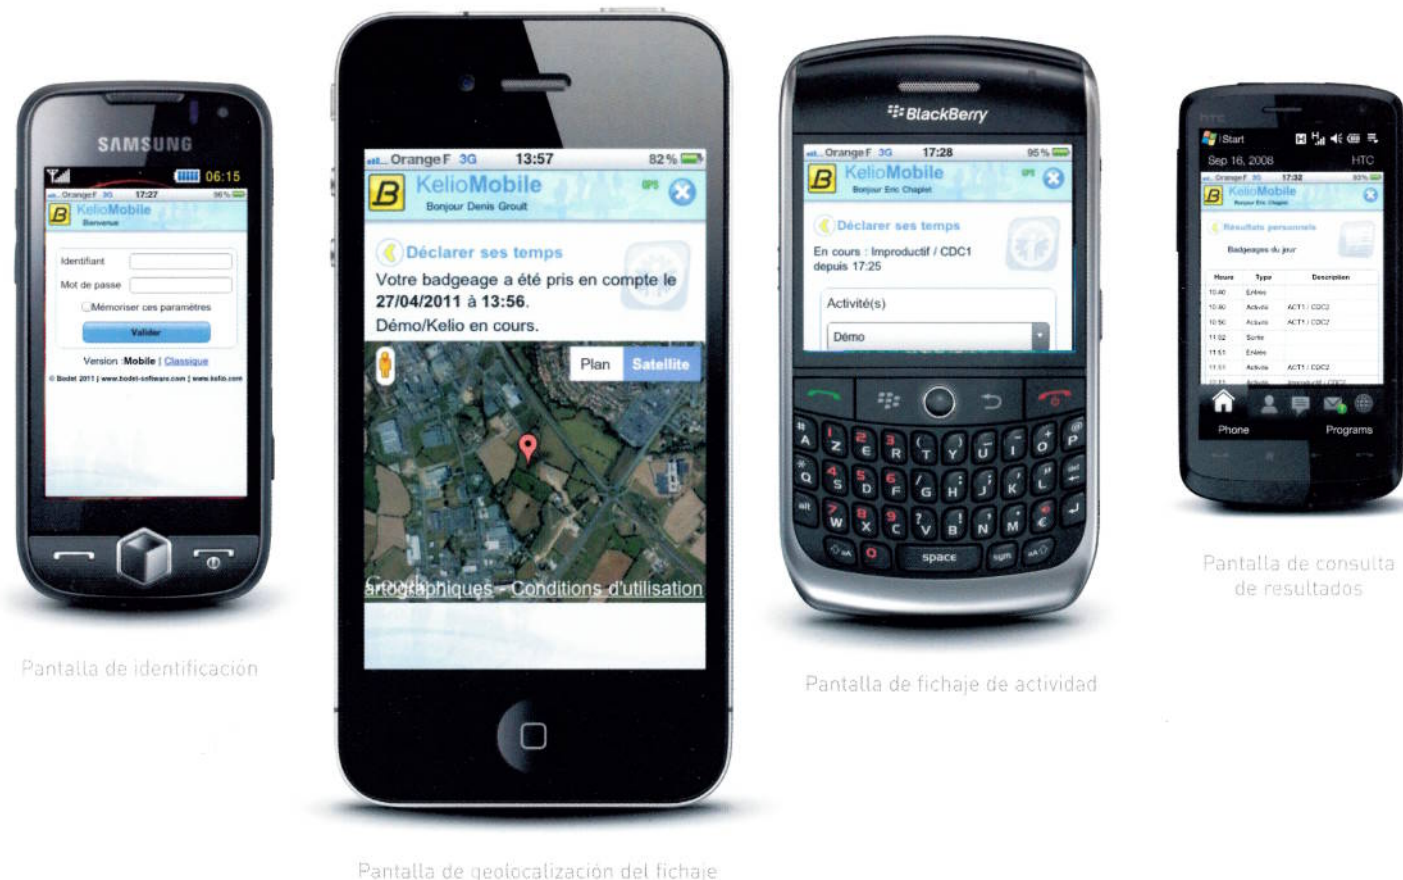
SAMSUNG

06:15

Orange F 3G 17:27 96%

B KelioMobile
Bienvenue

Identifiant
Mot de passe
Mémoriser ces paramètres
Valider

Version :Mobile | Classique

© Bodet 2011 | www.bodet-software.com | www.kelio.com

Pantalla de identificación

Orange F 3G 13:57 82 %

B KelioMobile
Bonjour Denis Groult

GPS

Déclarer ses temps

Votre badgeage a été pris en compte le 27/04/2011 à 13:56.
Démo/Kelio en cours.

Plan Satellite

artographiques - Conditions d'utilisation

Pantalla de geolocalización del fichaje

BlackBerry

Orange F 3G 17:28 95%

B KelioMobile
Bonjour Eric Chaplet

GPS

Déclarer ses temps

En cours : Improductif / CDC1
depuis 17:25

Activité(s)

Démo

space

Pantalla de fichaje de actividad

HTC

Start

Sep 16, 2008 HTC

Orange F 3G 17:32 93%

B KelioMobile
Bonjour Eric Chaplet

Résultats personnels

Badgeages du jour

| Heure | Type | Description |
|---|---|---|
| 10:40 | Entrée | |
| 10:40 | Activité | ACT1 / CDC2 |
| 10:56 | Activité | ACT1 / CDC2 |
| 11:02 | Sortie | |
| 11:51 | Entrée | |
| 11:51 | Activité | ACT1 / CDC2 |

Phone Programs

Pantalla de consulta de resultados